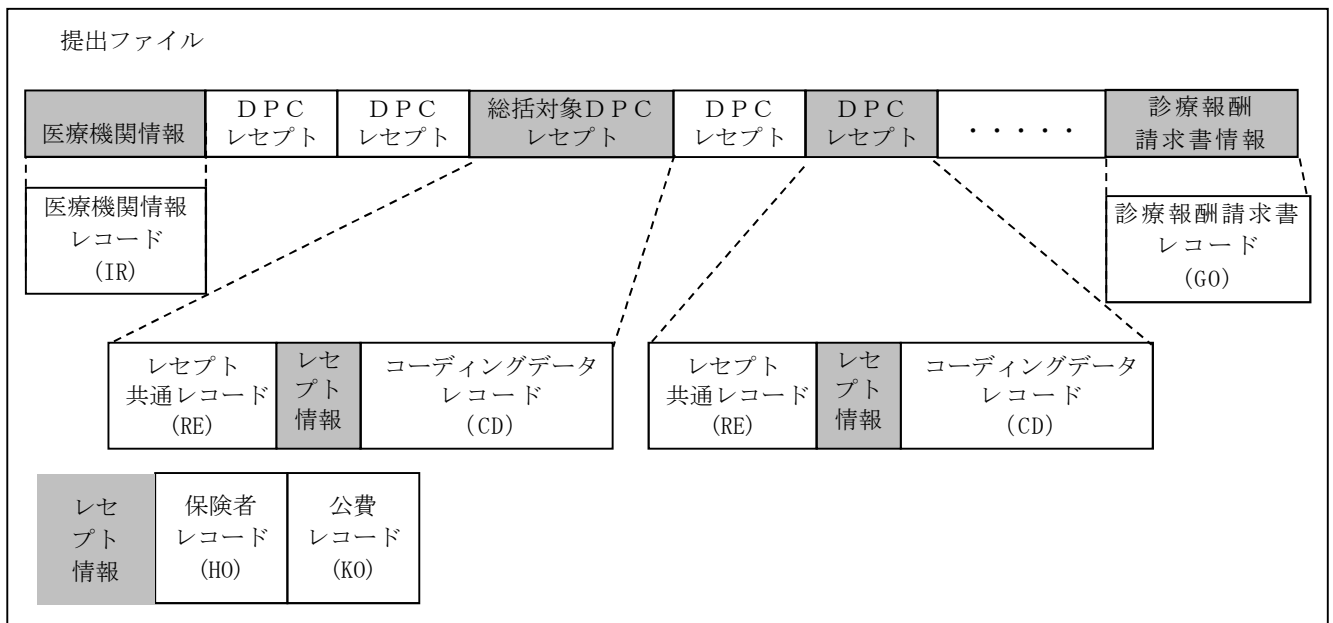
提出ファイル

| 医療機関情報 | ＤＰＣ レセプト | ＤＰＣ レセプト | 総括対象ＤＰＣ レセプト | ＤＰＣ レセプト | ＤＰＣ レセプト | ・・・・・ | 診療報酬 請求書情報 |
|---|---|---|---|---|---|---|---|

医療機関情報 レコード (IR)

診療報酬請求書 レコード (GO)

| レセプト 共通レコード (RE) | レセプト情報 | コーディングデータ レコード (CD) |
|---|---|---|

| レセプト 共通レコード (RE) | レセプト情報 | コーディングデータ レコード (CD) |
|---|---|---|

| レセプト情報 | 保険者 レコード (HO) | 公費 レコード (KO) |
|---|---|---|